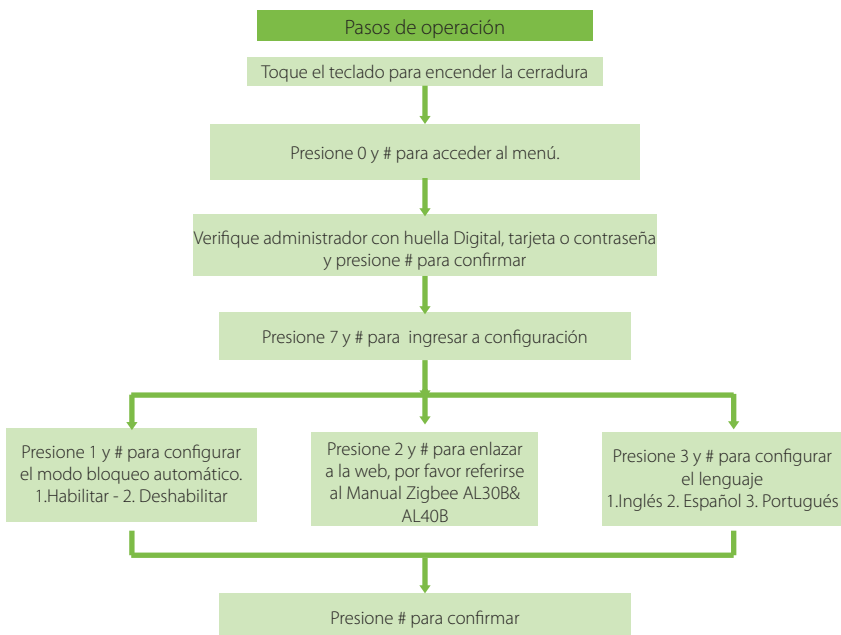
Pasos de operación

Toque el teclado para encender la cerradura

Presione 0 y # para acceder al menú.

Verifique administrador con huella Digital, tarjeta o contraseña y presione # para confirmar

Presione 7 y # para ingresar a configuración

Presione 1 y # para configurar el modo bloqueo automático.
1.Habilitar - 2. Deshabilitar

Presione 2 y # para enlazar a la web, por favor referirse al Manual Zigbee AL30B& AL40B

Presione 3 y # para configurar el lenguaje
1.Inglés 2. Español 3. Portugués

Presione # para confirmar